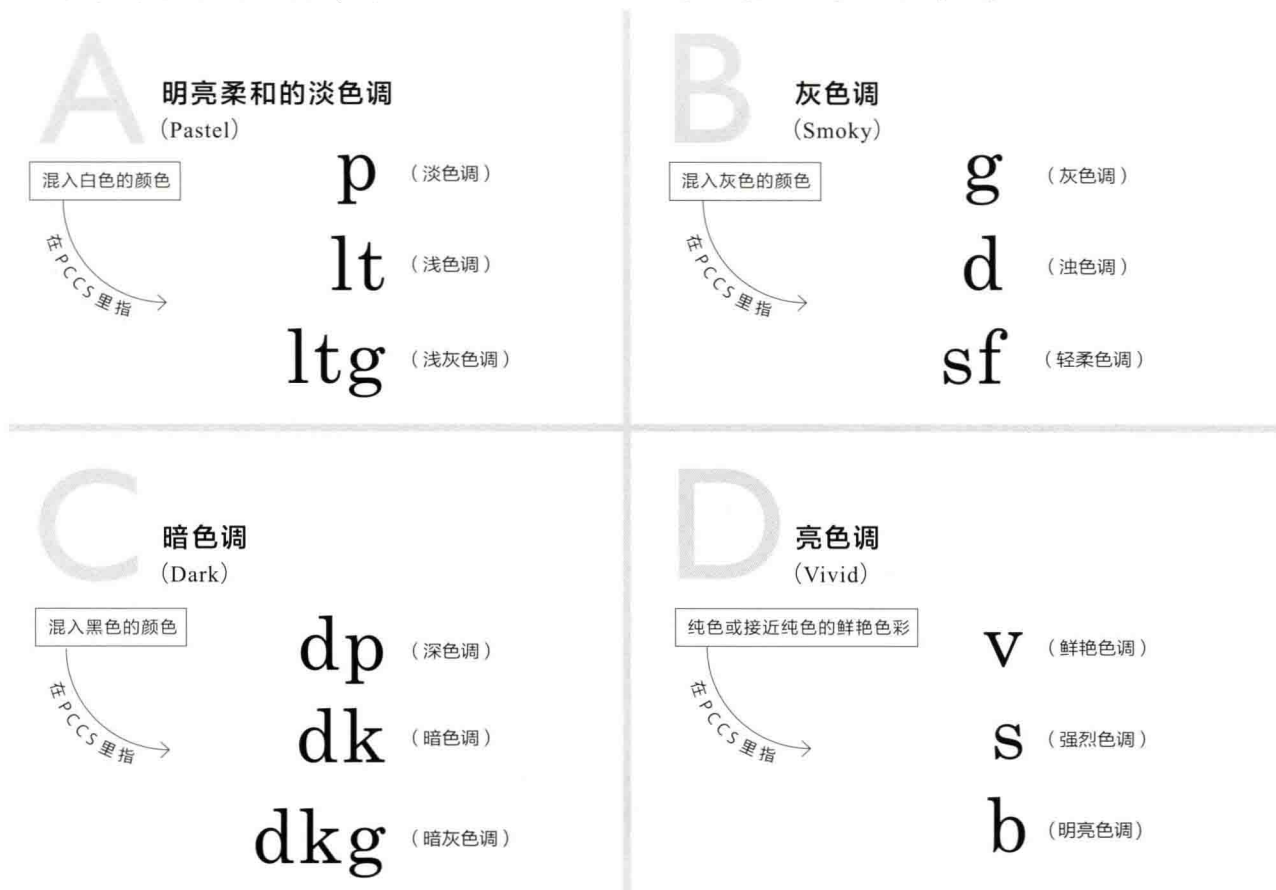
A

明亮柔和的淡色调
(Pastel)

混入白色的颜色

在PCCS里指

p （淡色调）

lt （浅色调）

ltg （浅灰色调）

B

灰色调
(Smoky)

混入灰色的颜色

在PCCS里指

g （灰色调）

d （浊色调）

sf （轻柔色调）

C

暗色调
(Dark)

混入黑色的颜色

在PCCS里指

dp （深色调）

dk （暗色调）

dkg （暗灰色调）

D

亮色调
(Vivid)

纯色或接近纯色的鲜艳色彩

在PCCS里指

v （鲜艳色调）

s （强烈色调）

b （明亮色调）